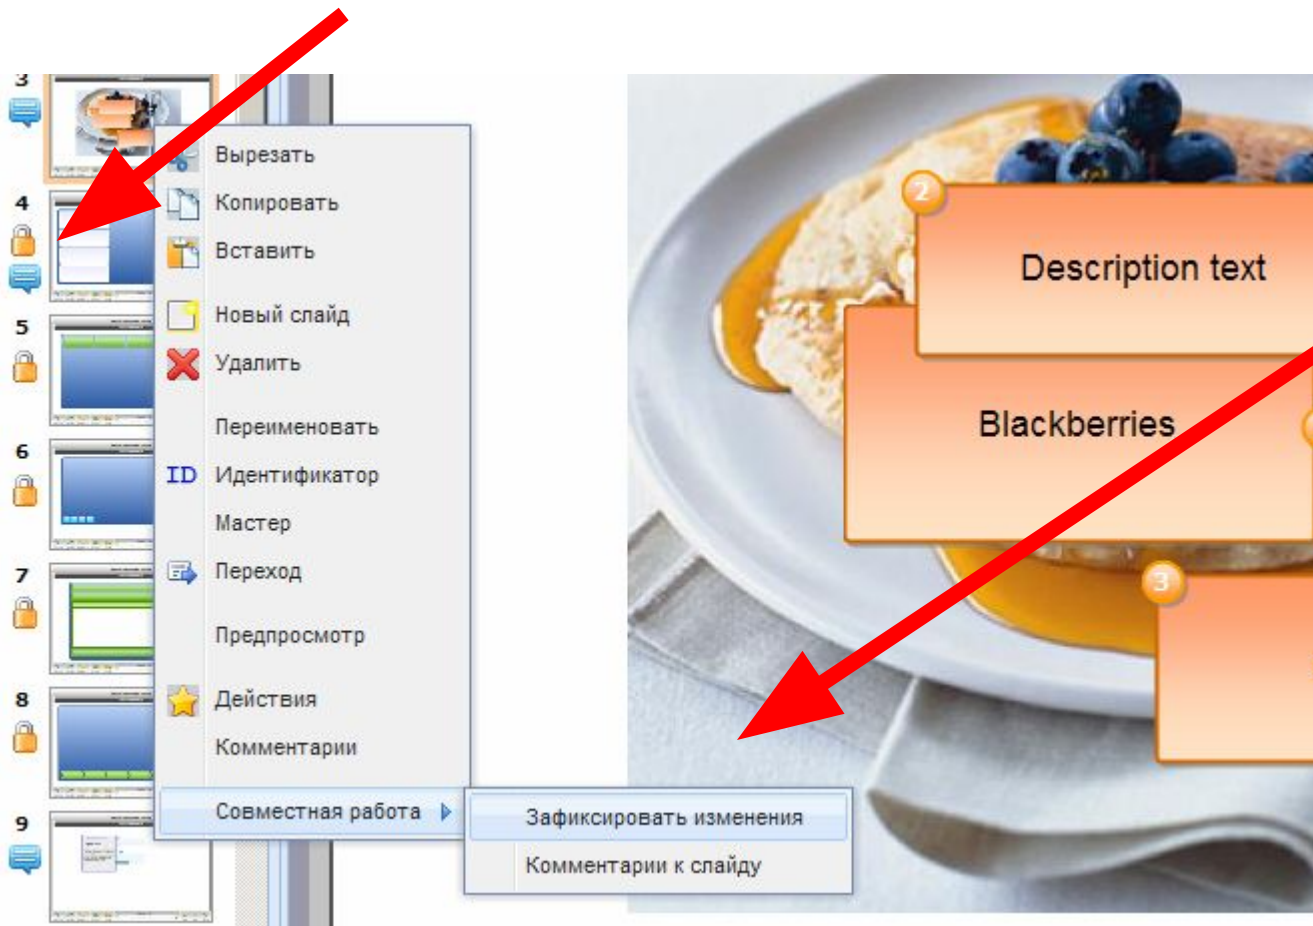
3
4
5
6
7
8
9

Вырезать
Копировать
Вставить
Новый слайд
Удалить
Переименовать
ID Идентификатор
Мастер
Переход
Предпросмотр
Действия
Комментарии
Совместная работа
Зафиксировать изменения
Комментарии к слайду

2
Description text
Blackberries
3